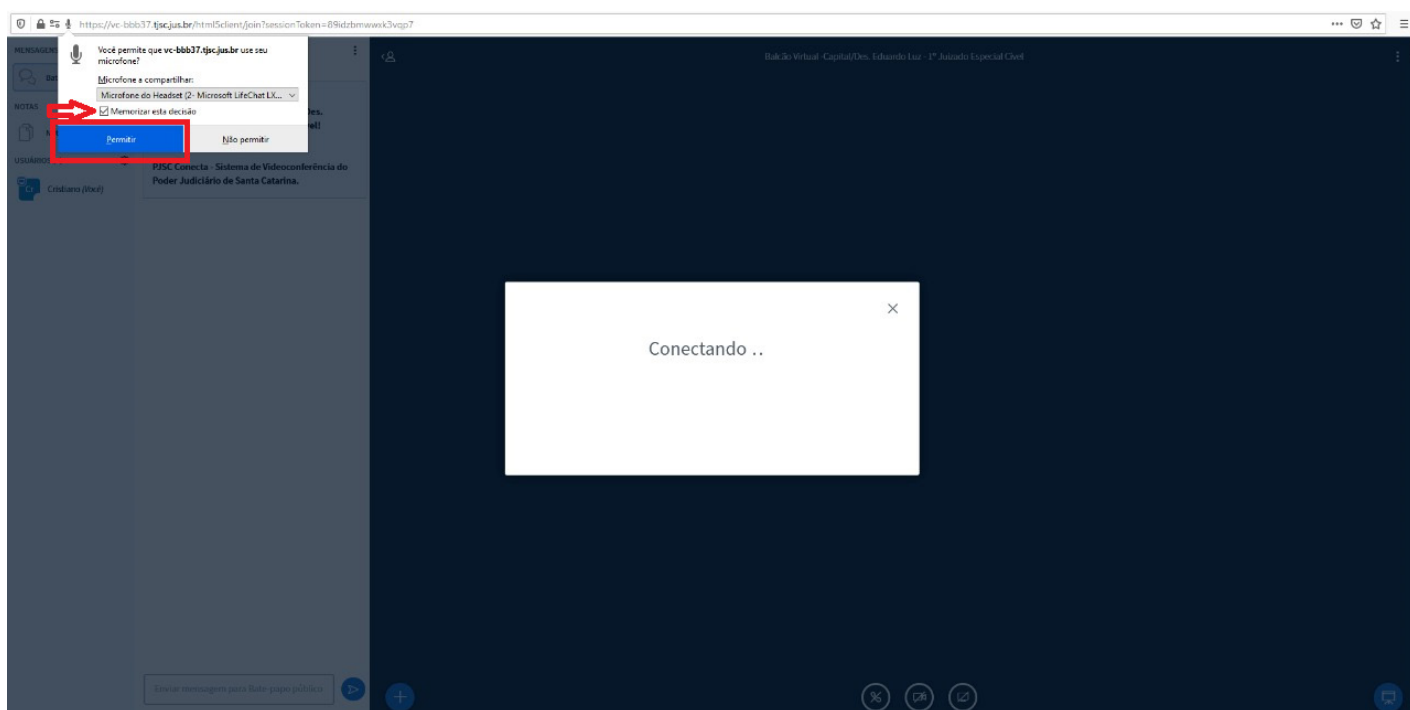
https://vc-bbb37.tjsc.jus.br/html5client/join?sessionToken=89idzbmwwxk3vqp7

Você permite que vc-bbb37.tjsc.jus.br use seu microfone?

Microfone a compartilhar:

Microfone do Headset (2- Microsoft LifeChat LX...

Memorizar esta decisão

Permitir

Não permitir

MENSAGENS

NOTAS

USUÁRIOS

Cristiano (Você)

Des.

vel!

PJSC Conecta - Sistema de Videoconferência do Poder Judiciário de Santa Catarina.

Balcão Virtual -Capital/Des. Eduardo Luz - 1º Juizado Especial Cível

Conectando ..

Enviar mensagem para Bate-papo público